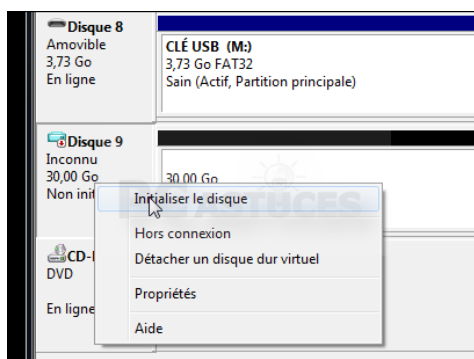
Disque 8
Amovible
3,73 Go
En ligne

CLÉ USB (M:)
3,73 Go FAT32
Sain (Actif, Partition principale)

Disque 9
Inconnu
30,00 Go
Non init

30,00 Go

Initialiser le disque
Hors connexion
Détacher un disque dur virtuel
Propriétés
Aide

CD-
DVD

En ligne

ASTUCES